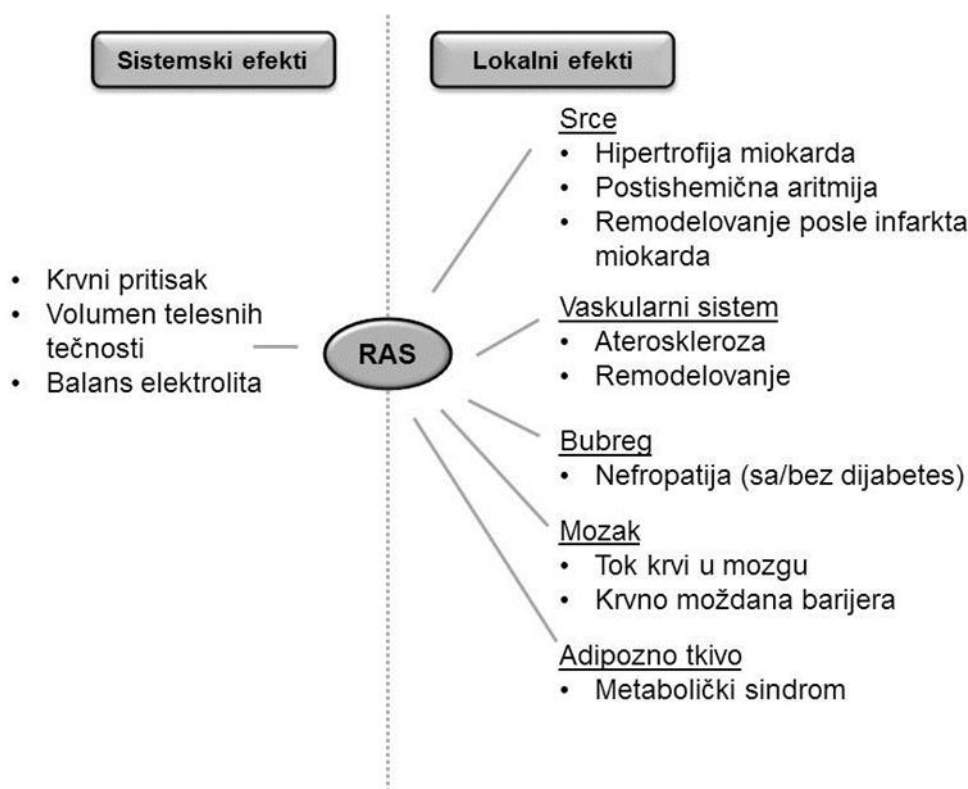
Sistemski efekti

Lokalni efekti

- Krvni pritisak
- Volumen telesnih tečnosti
- Balans elektrolita

RAS

Srce
- Hipertrofija miokarda
- Postishemična aritmija
- Remodelovanje posle infarkta miokarda

Vaskularni sistem
- Ateroskleroza
- Remodelovanje

Bubreg
- Nefropatija (sa/bez dijabetes)

Mozak
- Tok krvi u mozgu
- Krvno moždana barijera

Adipozno tkivo
- Metabolički sindrom